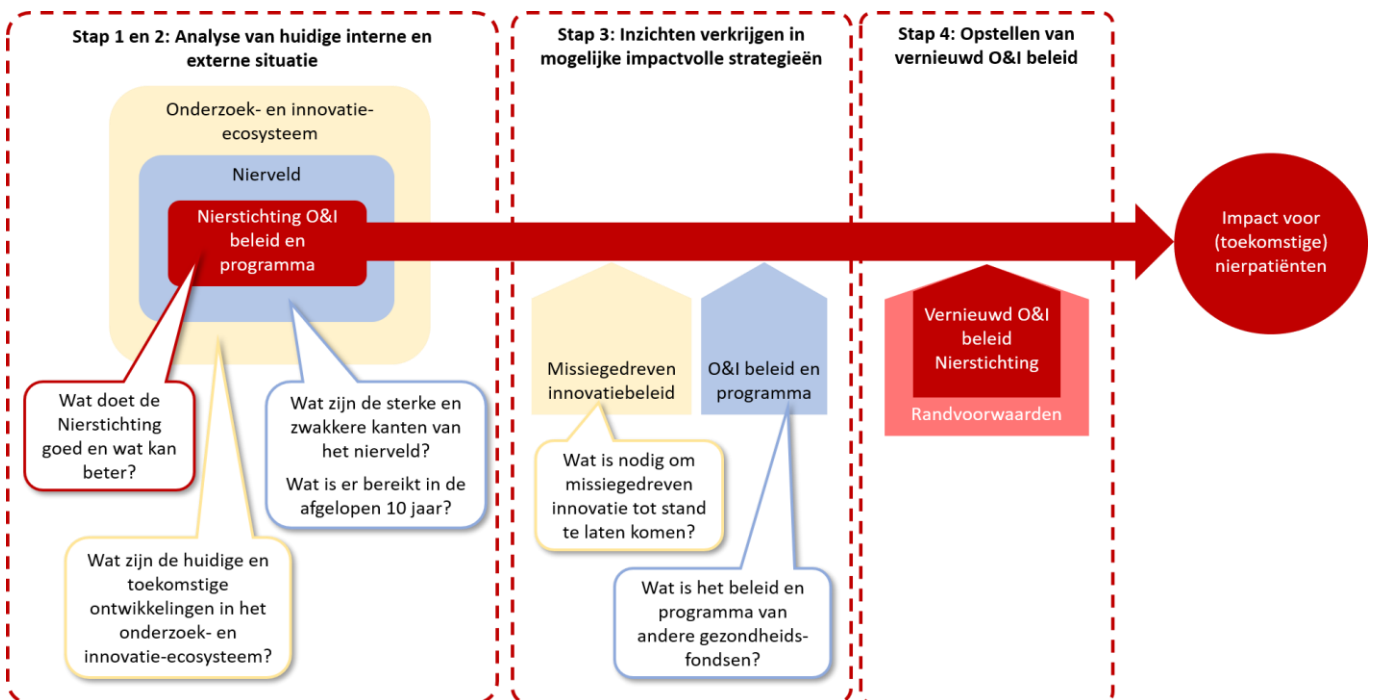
Stap 1 en 2: Analyse van huidige interne en externe situatie

Onderzoek- en innovatie-ecosysteem

Nierveld

Nierstichting O&I beleid en programma

Wat doet de Nierstichting goed en wat kan beter?

Wat zijn de sterke en zwakkere kanten van het nierveld?

Wat is er bereikt in de afgelopen 10 jaar?

Wat zijn de huidige en toekomstige ontwikkelingen in het onderzoek- en innovatie-ecosysteem?

Stap 3: Inzichten verkrijgen in mogelijke impactvolle strategieën

Missiegedreven innovatiebeleid

O&I beleid en programma

Wat is nodig om missiegedreven innovatie tot stand te laten komen?

Wat is het beleid en programma van andere gezondheidsfondsen?

Stap 4: Opstellen van vernieuwd O&I beleid

Vernieuwd O&I beleid Nierstichting

Randvoorwaarden

Impact voor (toekomstige) nierpatiënten